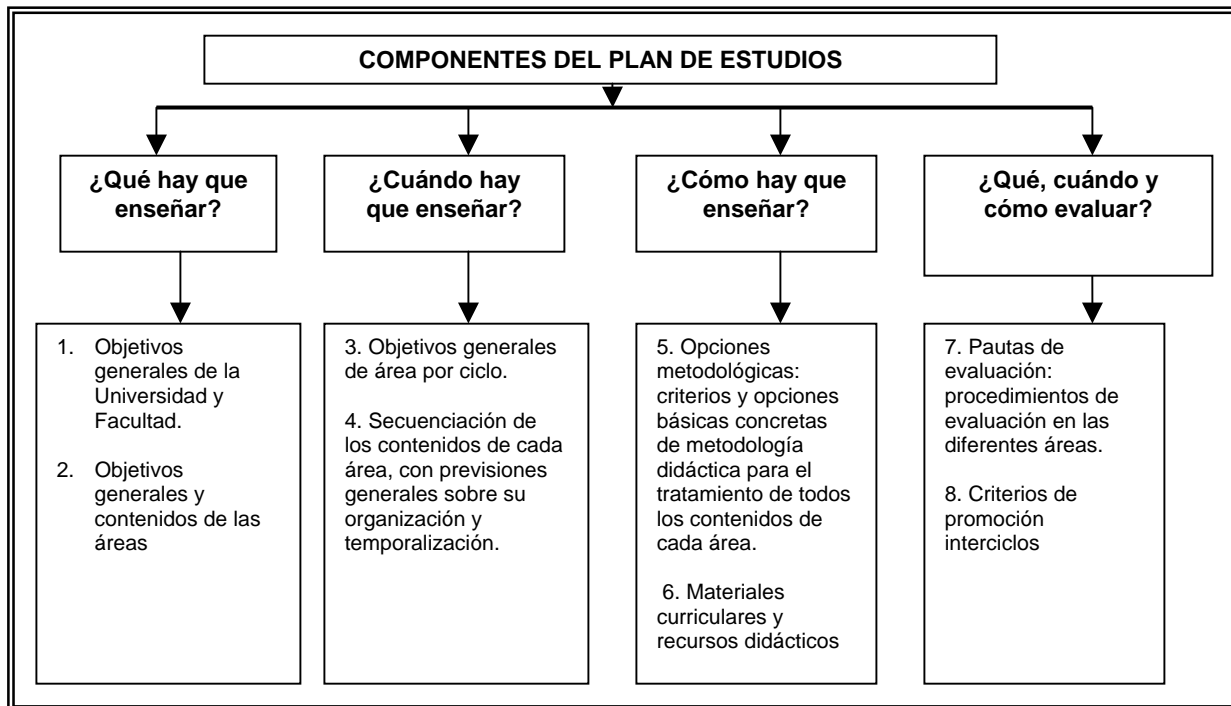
COMPONENTES DEL PLAN DE ESTUDIOS

¿Qué hay que enseñar?

¿Cuándo hay que enseñar?

¿Cómo hay que enseñar?

¿Qué, cuándo y cómo evaluar?

1. Objetivos generales de la Universidad y Facultad.

2. Objetivos generales y contenidos de las áreas

3. Objetivos generales de área por ciclo.

4. Secuenciación de los contenidos de cada área, con previsiones generales sobre su organización y temporalización.

5. Opciones metodológicas: criterios y opciones básicas concretas de metodología didáctica para el tratamiento de todos los contenidos de cada área.

6. Materiales curriculares y recursos didácticos

7. Pautas de evaluación: procedimientos de evaluación en las diferentes áreas.

8. Criterios de promoción interciclos